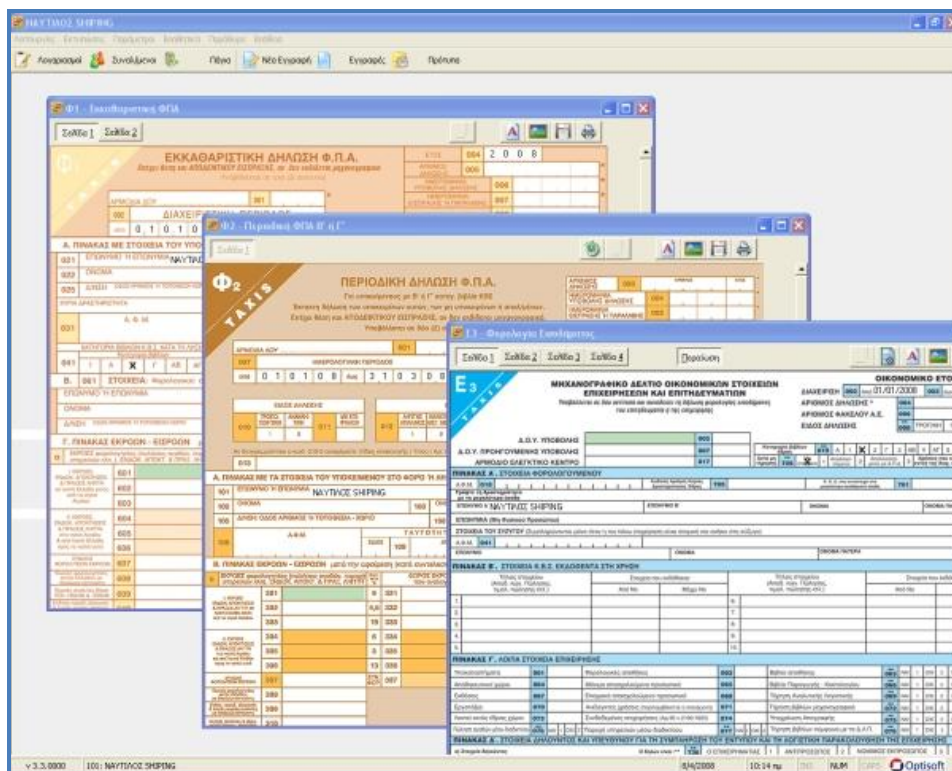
ΝΑΥΤΙΛΟΣ SHIPING

Λογαριασμοί Συναλλασσόμενοι Πάγια Νέα Εγγραφή Εγγραφές Πρότυπα

Φ1 - Εκκαθαριστική ΦΠΑ

Σελίδα 1 Σελίδα 2

ΕΚΚΑΘΑΡΙΣΤΙΚΗ ΔΗΛΩΣΗ Φ.Π.Α.

ΕΤΟΣ 004 2 0 0 8

ΔΙΑΧΕΙΡΙΣΤΙΚΗ ΠΕΡΙΟΔΟΣ

0 1 0 1 0

Α. ΠΙΝΑΚΑΣ ΜΕ ΣΤΟΙΧΕΙΑ ΤΟΥ ΥΠΟ

ΕΠΩΝΥΜΟ Ή ΕΠΩΝΥΜΙΑ ΝΑΥΤΙΛΟΣ

ΟΝΟΜΑ

Α.Φ.Μ.

Β. 061 ΣΤΟΙΧΕΙΑ

ΕΠΩΝΥΜΟ Ή ΕΠΩΝΥΜΙΑ

ΟΝΟΜΑ

Γ. ΠΙΝΑΚΑΣ ΕΚΡΟΩΝ - ΕΙΣΡΟΩΝ

Φ2 - Περιοδική ΦΠΑ Β' ή Γ'

Σελίδα 1

ΠΕΡΙΟΔΙΚΗ ΔΗΛΩΣΗ Φ.Π.Α.

ΗΜΕΡΟΛΟΓΙΑΚΗ ΠΕΡΙΟΔΟΣ

0 1 0 1 0 8 Έως 3 1 0 3 0 8

Α. ΠΙΝΑΚΑΣ ΜΕ ΤΑ ΣΤΟΙΧΕΙΑ ΤΟΥ ΥΠΟΚΕΙΜΕΝΟΥ ΣΤΟ ΦΟΡΟ Ή ΕΚ

ΕΠΩΝΥΜΟ Ή ΕΠΩΝΥΜΙΑ ΝΑΥΤΙΛΟΣ SHIPING

ΟΝΟΜΑ

Α.Φ.Μ.

Β. ΠΙΝΑΚΑΣ ΕΚΡΟΩΝ - ΕΙΣΡΟΩΝ

301 302 303 304 305 306 307 308 309

Ε3 - Φορολογία Εισοδήματος

Σελίδα 1 Σελίδα 2 Σελίδα 3 Σελίδα 4 Περαίωση

ΜΗΧΑΝΟΓΡΑΦΙΚΟ ΔΕΛΤΙΟ ΟΙΚΟΝΟΜΙΚΩΝ ΣΤΟΙΧΕΙΩΝ ΕΠΙΧΕΙΡΗΣΕΩΝ ΚΑΙ ΕΠΙΤΗΔΕΥΜΑΤΙΩΝ

ΟΙΚΟΝΟΜΙΚΟ ΕΤΟ

ΔΙΑΧΕΙΡΙΣΗ 01/01/2008

ΑΡΙΘΜΟΣ ΔΗΛΩΣΗΣ

ΑΡΙΘΜΟΣ ΦΑΚΕΛΟΥ Α.Ε.

ΕΙΔΟΣ ΔΗΛΩΣΗΣ

Δ.Ο.Υ. ΥΠΟΒΟΛΗΣ

Δ.Ο.Υ. ΠΡΟΗΓΟΥΜΕΝΗΣ ΥΠΟΒΟΛΗΣ

ΑΡΜΟΔΙΟ ΕΛΕΓΚΤΙΚΟ ΚΕΝΤΡΟ

ΠΙΝΑΚΑΣ Α. ΣΤΟΙΧΕΙΑ ΦΟΡΟΛΟΓΟΥΜΕΝΟΥ

ΕΠΩΝΥΜΟ Ή ΝΑΥΤΙΛΟΣ SHIPING

ΠΙΝΑΚΑΣ Β. ΣΤΟΙΧΕΙΑ Κ.Β.Σ. ΕΚΔΟΘΕΝΤΑ ΣΤΗ ΧΡΗΣΗ

ΠΙΝΑΚΑΣ Γ. ΛΟΙΠΑ ΣΤΟΙΧΕΙΑ ΕΠΙΧΕΙΡΗΣΗΣ

ΠΙΝΑΚΑΣ Δ. ΣΤΟΙΧΕΙΑ ΔΗΛΟΥΝΤΟΣ ΚΑΙ ΥΠΕΥΘΥΝΟΥ ΓΙΑ ΤΗ ΣΥΜΠΛΗΡΩΣΗ

v 3.3.0000 101: ΝΑΥΤΙΛΟΣ SHIPING 8/4/2008 10:14 πμ NUM Optisoft